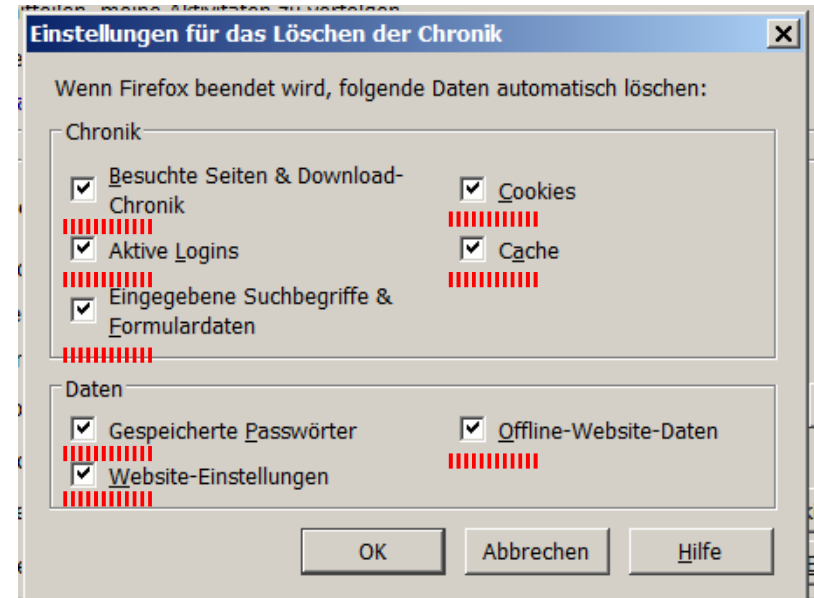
Einstellungen für das Löschen der Chronik

Wenn Firefox beendet wird, folgende Daten automatisch löschen:

Chronik

Besuchte Seiten & Download-Chronik

Cookies

Aktive Logins

Cache

Eingegebene Suchbegriffe & Formulardaten

Daten

Gespeicherte Passwörter

Offline-Website-Daten

Website-Einstellungen

OK

Abbrechen

Hilfe